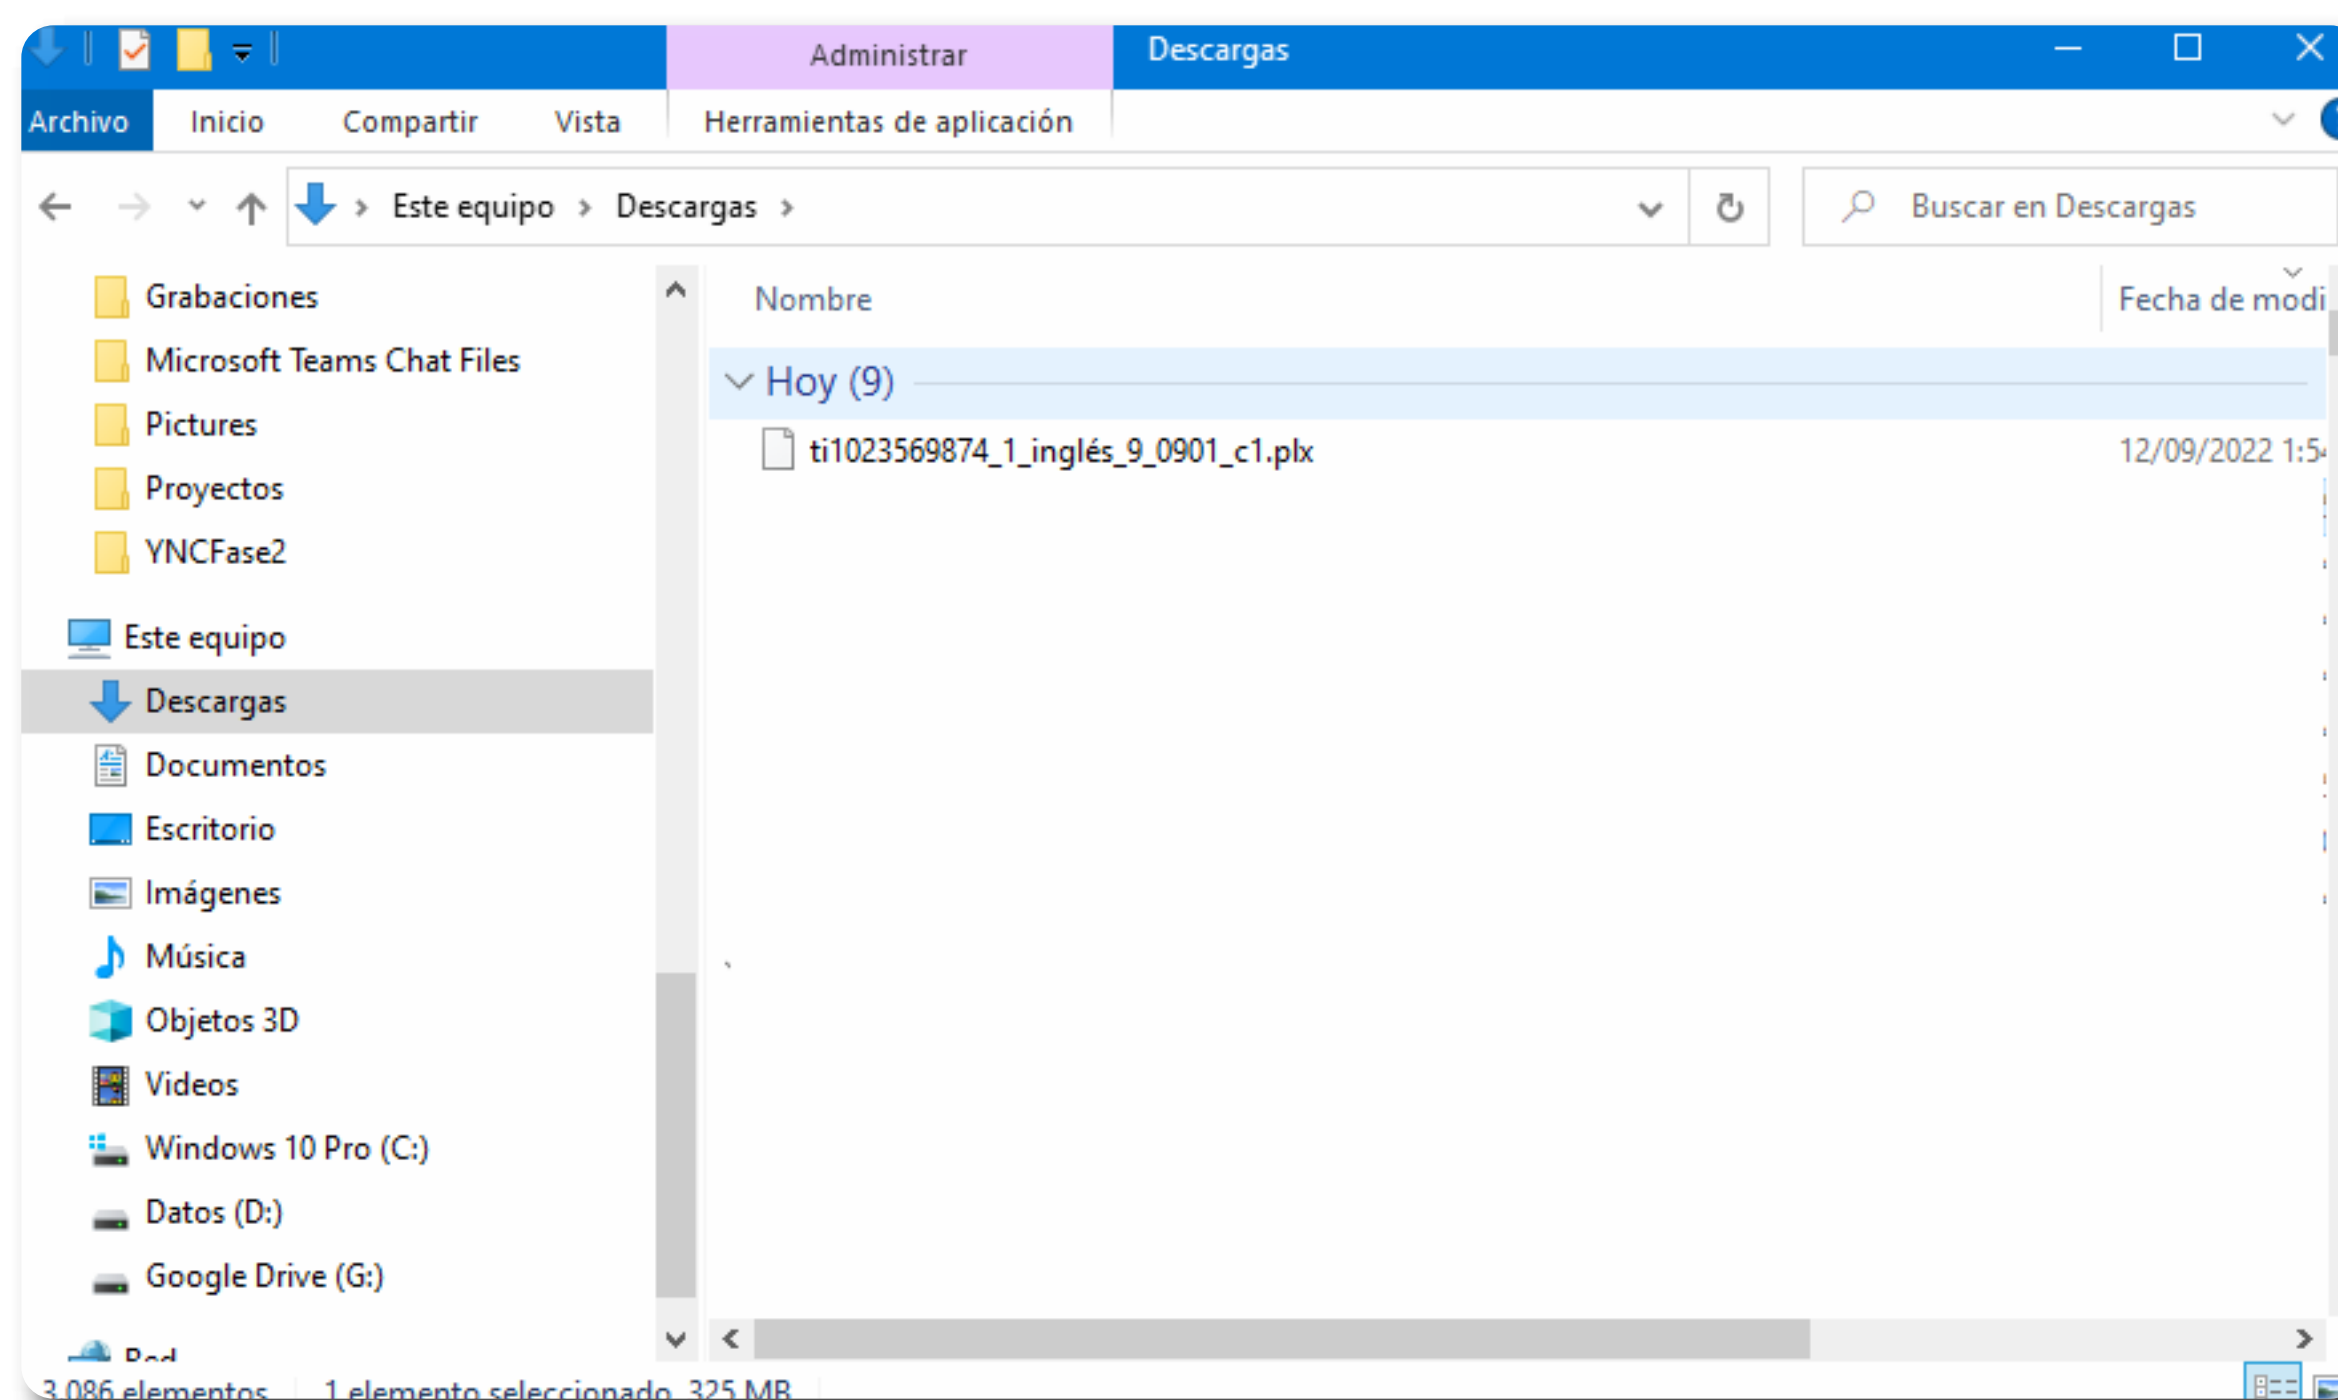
Administrar

Descargas

Archivo Inicio Compartir Vista Herramientas de aplicación

Este equipo > Descargas >

Buscar en Descargas

Grabaciones
Microsoft Teams Chat Files
Pictures
Proyectos
YNCFase2
Este equipo
Descargas
Documentos
Escritorio
Imágenes
Música
Objetos 3D
Videos
Windows 10 Pro (C:)
Datos (D:)
Google Drive (G:)
Red

Nombre | Fecha de modi

Hoy (9)

ti1023569874_1_inglés_9_0901_c1.plx 12/09/2022 1:5

3.086 elementos 1 elemento seleccionado 325 MB